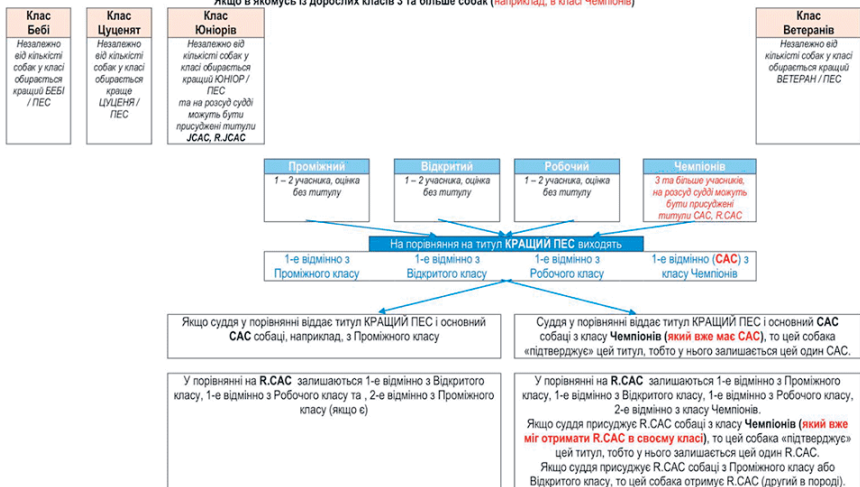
Якщо в якомусь із дорослих класів 3 та більше собак (наприклад, в класі Чемпіонів)

Клас Бебі

Незалежно від кількісті собак у класі обирається кращий БЕБІ / ПЕС

Клас Цуценят

Незалежно від кількісті собак у класі обирається краще ЦУЦЕНЯ / ПЕС

Клас Юніорів

Незалежно від кількісті собак у класі обирається кращий ЮНІОР / ПЕС та на розсуд судді можуть бути присуджені титули JCAC, R.JCAC

Клас Ветеранів

Незалежно від кількісті собак у класі обирається кращий ВЕТЕРАН / ПЕС

Проміжний

1 – 2 учасника, оцінка без титулу

Відкритий

1 – 2 учасника, оцінка без титулу

Робочий

1 – 2 учасника, оцінка без титулу

Чемпіонів

3 та більше учасників, на розсуд судді можуть бути присуджені титули CAC, R.CAC

На порівняння на титул КРАЩИЙ ПЕС виходять

1-е відмінно з Проміжного класу

1-е відмінно з Відкритого класу

1-е відмінно з Робочого класу

1-е відмінно (CAC) з класу Чемпіонів

Якщо суддя у порівнянні віддає титул КРАЩИЙ ПЕС і основний CAC собаці, наприклад, з Проміжного класу

Суддя у порівнянні віддає титул КРАЩИЙ ПЕС і основний CAC собаці з класу Чемпіонів (який вже має CAC), то цей собака «підтверджує» цей титул, тобто у нього залишається цей один CAC.

У порівнянні на R.CAC залишаються 1-е відмінно з Відкритого класу, 1-е відмінно з Робочого класу та , 2-е відмінно з Проміжного класу (якщо є)

У порівнянні на R.CAC залишаються 1-е відмінно з Проміжного класу, 1-е відмінно з Відкритого класу, 1-е відмінно з Робочого класу, 2-е відмінно з класу Чемпіонів.
Якщо суддя присуджує R.CAC собаці з класу Чемпіонів (який вже міг отримати R.CAC в своєму класі), то цей собака «підтверджує» цей титул, тобто у нього залишається цей один R.CAC.
Якщо суддя присуджує R.CAC собаці з Проміжного класу або Відкритого класу, то цей собака отримує R.CAC (другий в породі).